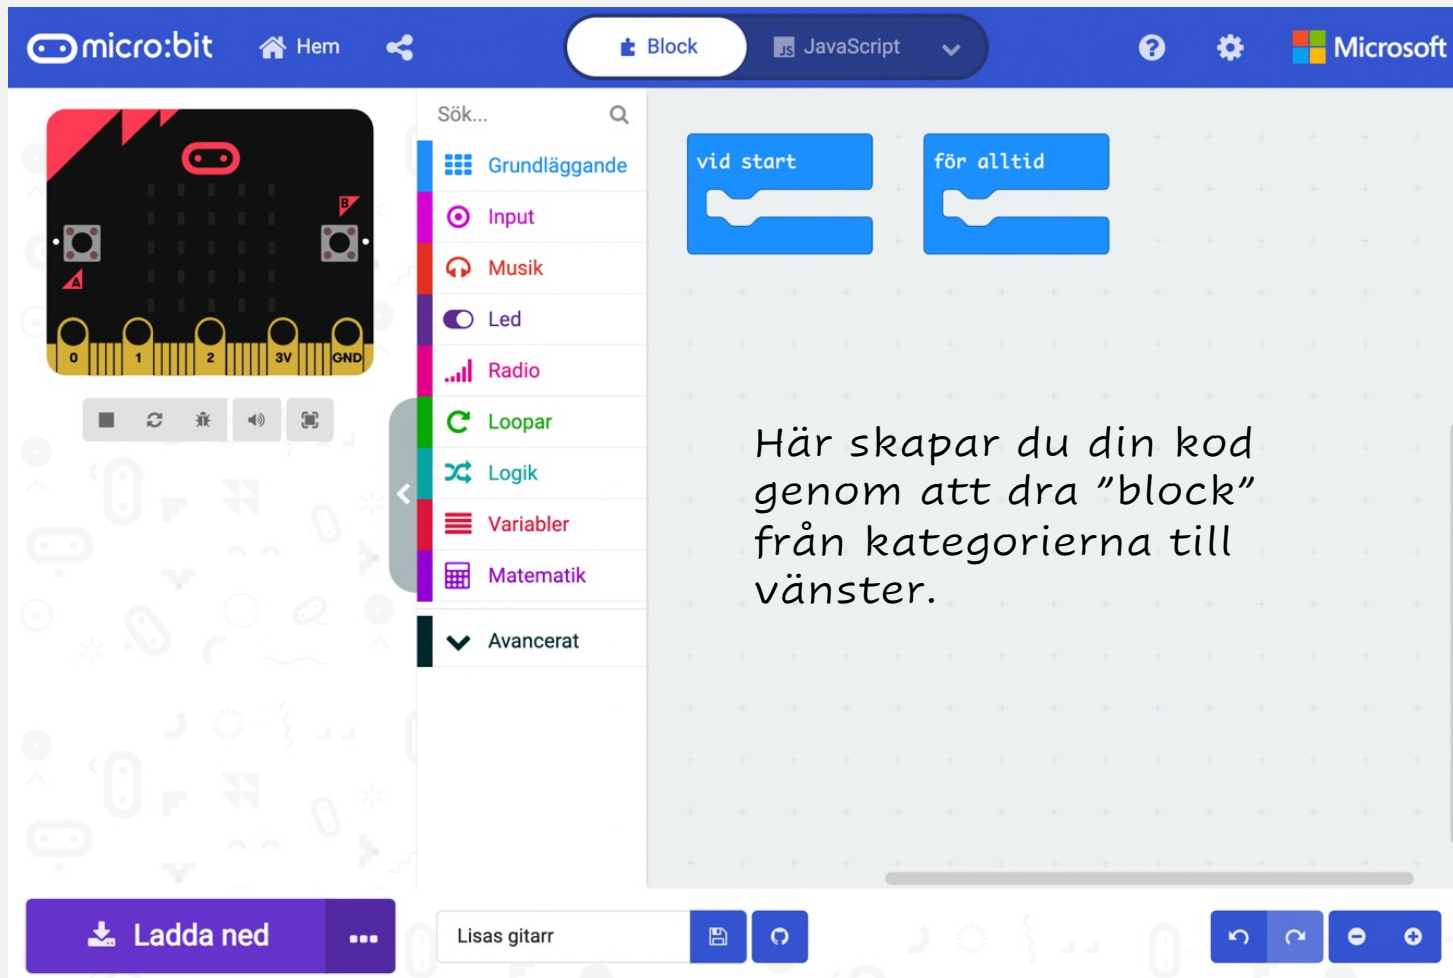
micro:bit Hem
Block JavaScript
Microsoft

B
A
0 1 2 3V GND

Sök...
Grundläggande
Input
Musik
Led
Radio
Loopar
Logik
Variabler
Matematik
Avancerat

vid start
för alltid

Här skapar du din kod genom att dra "block" från kategorierna till vänster.

Ladda ned ...
Lisas gitarr